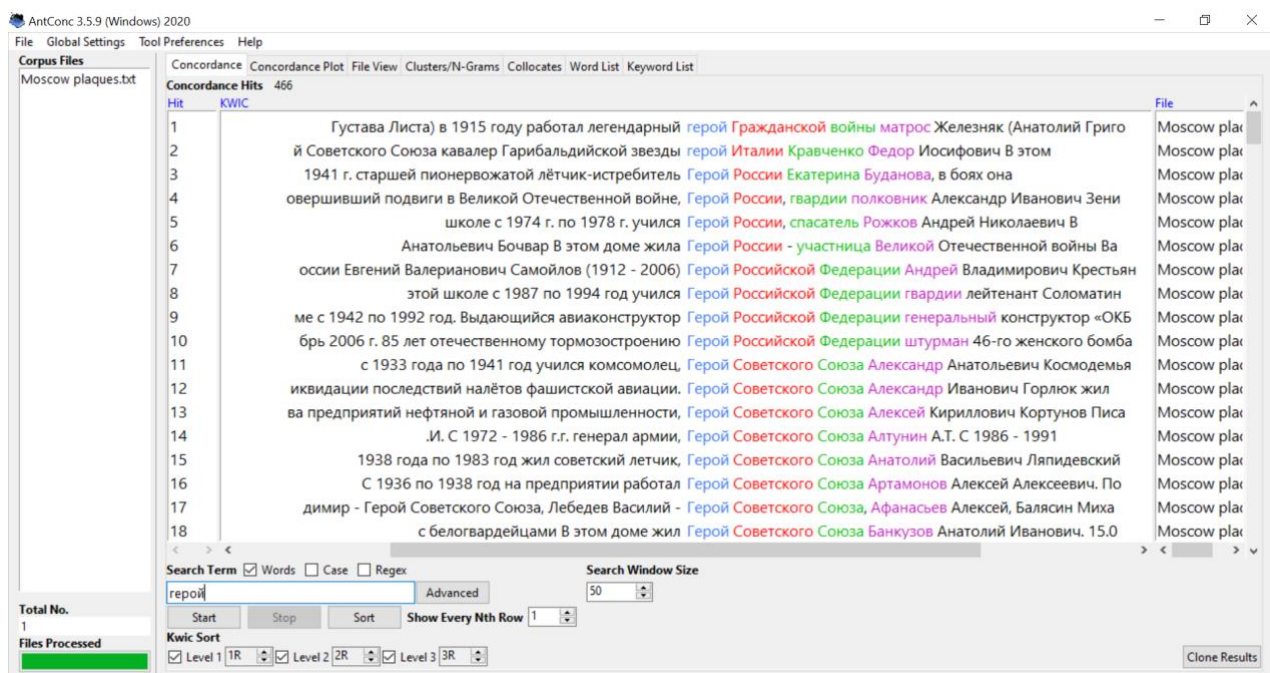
AntConc 3.5.9 (Windows) 2020

File Global Settings Tool Preferences Help

Corpus Files
Moscow plaques.txt

Concordance | Concordance Plot | File View | Clusters/N-Grams | Collocates | Word List | Keyword List

Concordance Hits 466

| Hit | KWIC | File |
|---|---|---|
| 1 | Густава Листа) в 1915 году работал легендарный герой Гражданской войны матрос Железняк (Анатолий Григо | Moscow plac |
| 2 | й Советского Союза кавалер Гарибальдийской звезды герой Италии Кравченко Федор Иосифович В этом | Moscow plac |
| 3 | 1941 г. старшей пионервожатой лётчик-истребитель Герой России Екатерина Буданова, в боях она | Moscow plac |
| 4 | овершивший подвиги в Великой Отечественной войне, Герой России, гвардии полковник Александр Иванович Зени | Moscow plac |
| 5 | школе с 1974 г. по 1978 г. учился Герой России, спасатель Рожков Андрей Николаевич В | Moscow plac |
| 6 | Анатольевич Бочвар В этом доме жила Герой России - участница Великой Отечественной войны Ва | Moscow plac |
| 7 | оссии Евгений Валерианович Самойлов (1912 - 2006) Герой Российской Федерации Андрей Владимирович Крестьян | Moscow plac |
| 8 | этой школе с 1987 по 1994 год учился Герой Российской Федерации гвардии лейтенант Соломатин | Moscow plac |
| 9 | ме с 1942 по 1992 год. Выдающийся авиаконструктор Герой Российской Федерации генеральный конструктор «ОКБ | Moscow plac |
| 10 | брь 2006 г. 85 лет отечественному тормозостроению Герой Российской Федерации штурман 46-го женского бомба | Moscow plac |
| 11 | с 1933 года по 1941 год учился комсомолец, Герой Советского Союза Александр Анатольевич Космодемья | Moscow plac |
| 12 | иквидации последствий налётов фашистской авиации. Герой Советского Союза Александр Иванович Горлюк жил | Moscow plac |
| 13 | ва предприятий нефтяной и газовой промышленности, Герой Советского Союза Алексей Кириллович Кортунов Писа | Moscow plac |
| 14 | .И. С 1972 - 1986 г.г. генерал армии, Герой Советского Союза Алтунин А.Т. С 1986 - 1991 | Moscow plac |
| 15 | 1938 года по 1983 год жил советский летчик, Герой Советского Союза Анатолий Васильевич Ляпидевский | Moscow plac |
| 16 | С 1936 по 1938 год на предприятии работал Герой Советского Союза Артамонов Алексей Алексеевич. По | Moscow plac |
| 17 | димир - Герой Советского Союза, Лебедев Василий - Герой Советского Союза, Афанасьев Алексей, Балясин Миха | Moscow plac |
| 18 | с белогвардейцами В этом доме жил Герой Советского Союза Банкузов Анатолий Иванович. 15.0 | Moscow plac |

Search Term ☑ Words ☐ Case ☐ Regex
герой
Advanced
Search Window Size
50
Start Stop Sort Show Every Nth Row 1
Kwic Sort
☑ Level 1 1R ☑ Level 2 2R ☑ Level 3 3R

Total No.
1
Files Processed

Clone Results